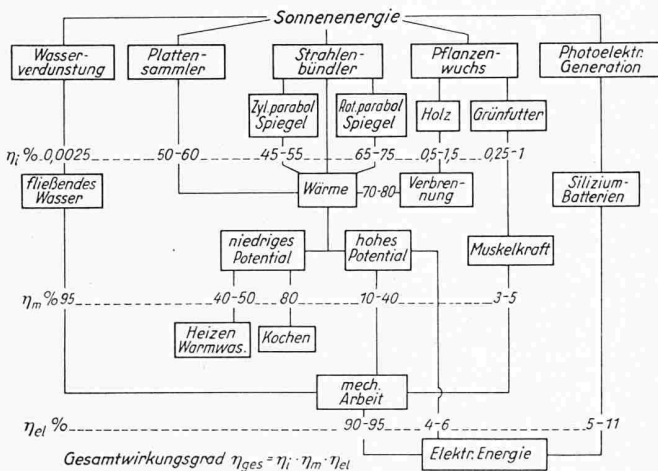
Sonnenenergie

Wasserverdunstung

Plattensammler

Strahlenbündler

Pflanzenwuchs

Photoelektr. Generation

Zyl. parabol Spiegel

Rot. parabol Spiegel

Holz

Grünfutter

$\eta_i$ % 0,0025 50-60 45-55 65-75 0,5-1,5 0,25-1

fließendes Wasser

Wärme

70-80

Verbrennung

Silizium-Batterien

niedriges Potential

hohes Potential

Muskelkraft

$\eta_m$ % 95 40-50 80 10-40 3-5

Heizen Warmwas.

Kochen

mech. Arbeit

$\eta_{el}$ % 90-95 4-6 5-11

Gesamtwirkungsgrad $\eta_{ges} = \eta_i \cdot \eta_m \cdot \eta_{el}$

Elektr. Energie